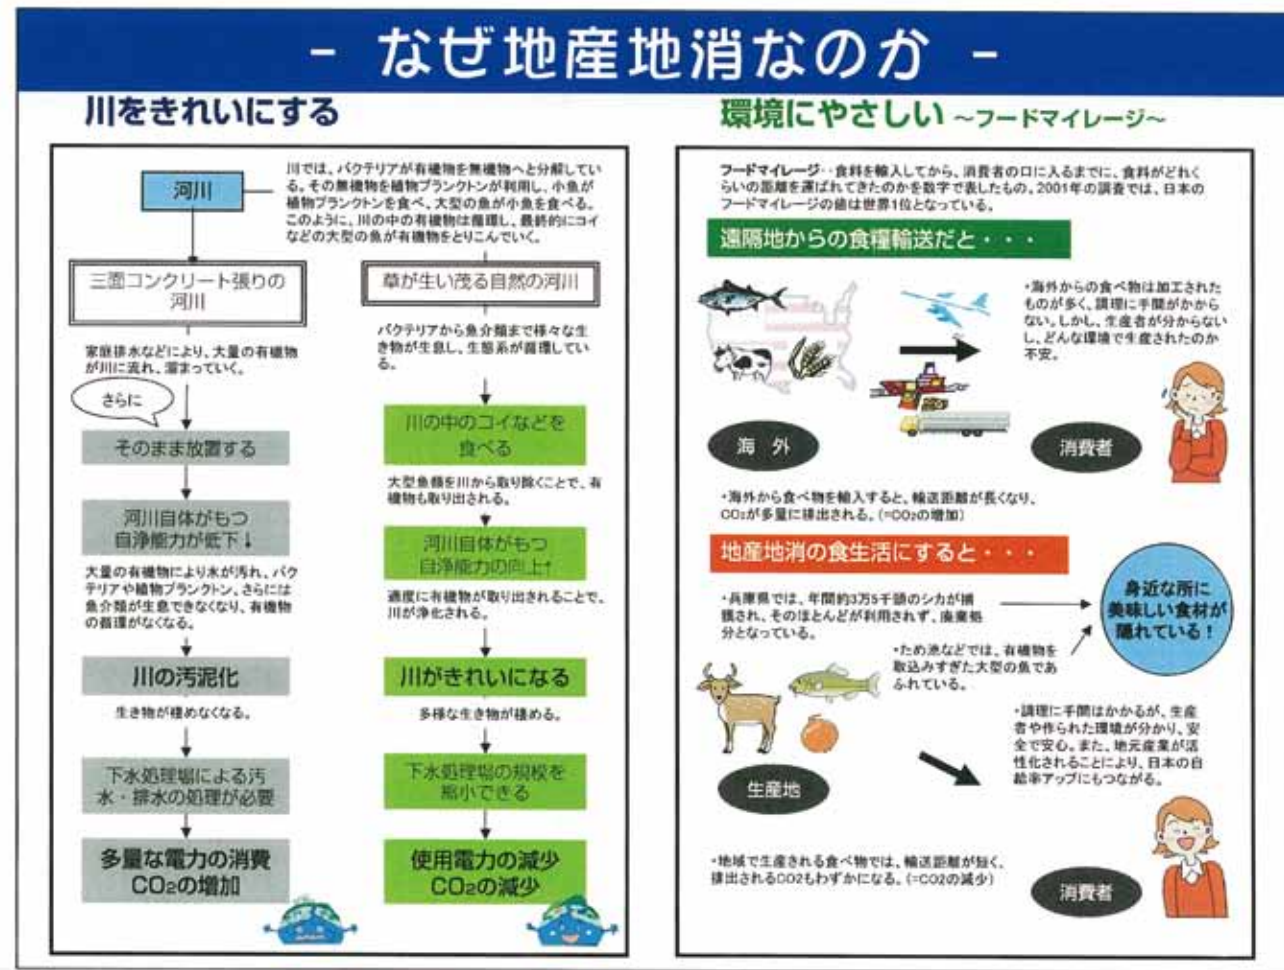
- なぜ地産地消なのか -

川をきれいにする

河川

川では、バクテリアが有機物を無機物へと分解している。その無機物を植物プランクトンが利用し、小魚が植物プランクトンを食べ、大型の魚が小魚を食べる。このように、川の中の有機物は循環し、最終的にコイなどの大型の魚が有機物をとりこんでいく。

三面コンクリート張りの河川

家庭排水などにより、大量の有機物が川に流れ、溜まっていく。

さらに

そのまま放置する

河川自体がもつ自浄能力が低下↓

大量の有機物により水が汚れ、バクテリアや植物プランクトン、さらには魚介類が生息できなくなり、有機物の循環がなくなる。

川の汚泥化

生き物が棲めなくなる。

下水処理場による汚水・排水の処理が必要

多量な電力の消費
$CO_2$の増加

草が生い茂る自然の河川

バクテリアから魚介類まで様々な生き物が生息し、生態系が循環している。

川の中のコイなどを食べる

大型魚類を川から取り除くことで、有機物も取り出される。

河川自体がもつ自浄能力の向上↑

適度に有機物が取り出されることで、川が浄化される。

川がきれいになる

多様な生き物が棲める。

下水処理場の規模を縮小できる

使用電力の減少
$CO_2$の減少

環境にやさしい ~フードマイレージ~

フードマイレージ…食料を輸入してから、消費者の口に入るまでに、食料がどれくらいの距離を運ばれてきたのかを数字で表したもの。2001年の調査では、日本のフードマイレージの値は世界1位となっている。

遠隔地からの食糧輸送だと・・・

・海外からの食べ物は加工されたものが多く、調理に手間がかからない。しかし、生産者が分からないし、どんな環境で生産されたのか不安。

海 外

消費者

・海外から食べ物を輸入すると、輸送距離が長くなり、$CO_2$が多量に排出される。(=$CO_2$の増加)

地産地消の食生活にすると・・・

・兵庫県では、年間約3万5千頭のシカが捕獲され、そのほとんどが利用されず、廃棄処分となっている。

身近な所に美味しい食材が隠れている!

・ため池などでは、有機物を取込みすぎた大型の魚であふれている。

・調理に手間はかかるが、生産者や作られた環境が分かり、安全で安心。また、地元産業が活性化されることにより、日本の自給率アップにもつながる。

生産地

・地域で生産される食べ物では、輸送距離が短く、排出される$CO_2$もわずかになる。(=$CO_2$の減少)

消費者